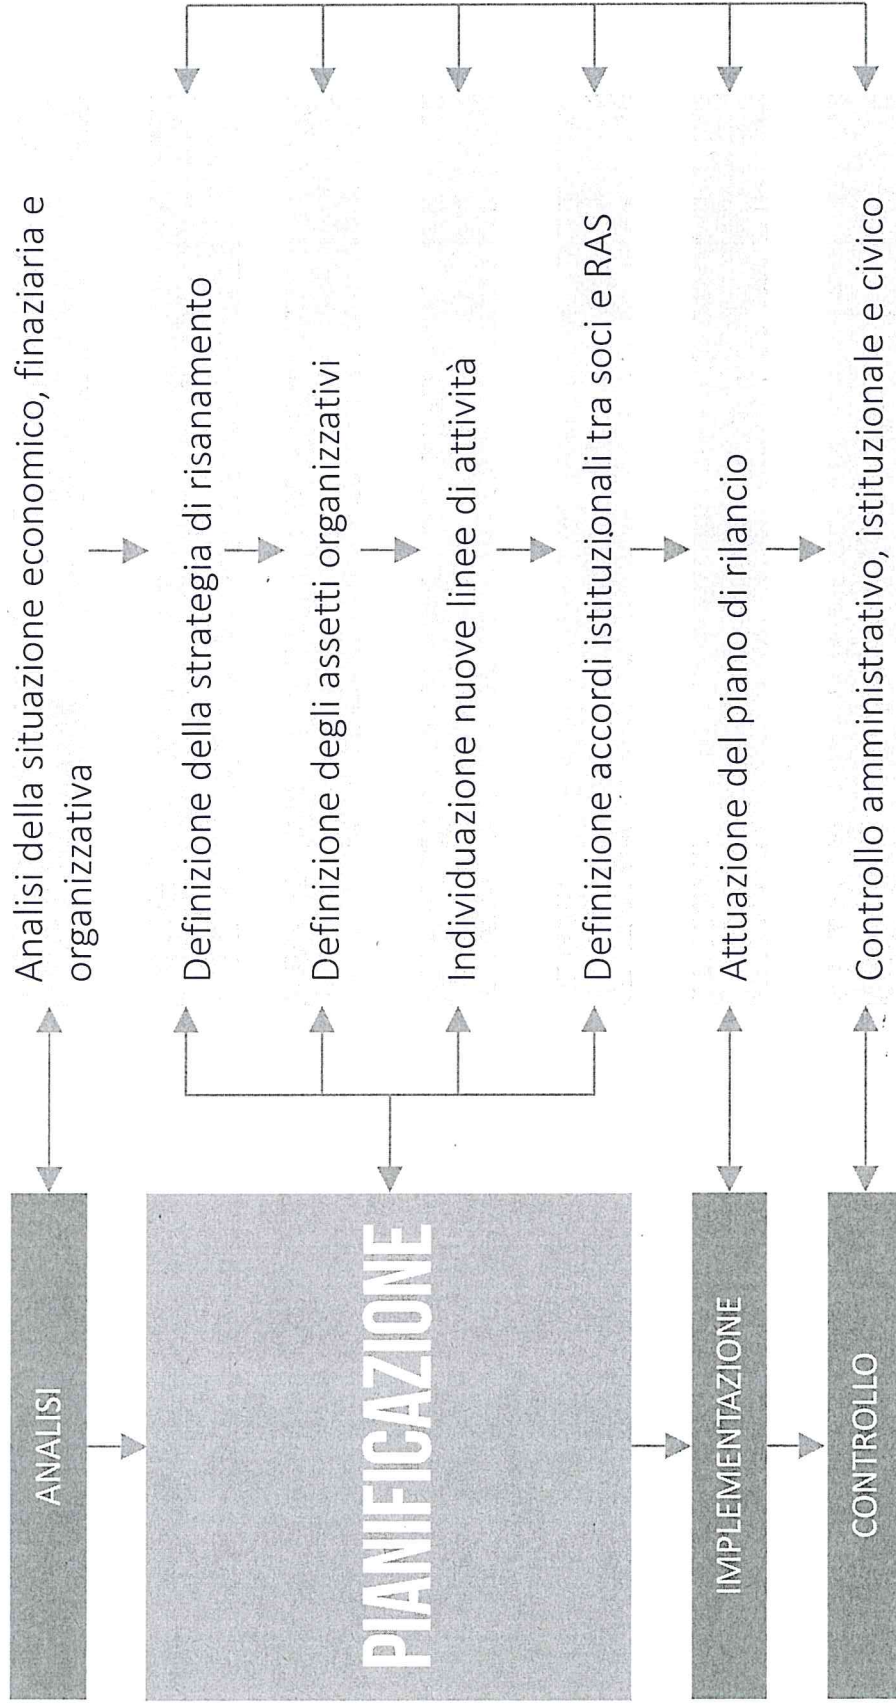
ANALISI

PIANIFICAZIONE

IMPLEMENTAZIONE

CONTROLLO

Analisi della situazione economico, finaziaria e organizzativa

Definizione della strategia di risanamento

Definizione degli assetti organizzativi

Individuazione nuove linee di attività

Definizione accordi istituzionali tra soci e RAS

Attuazione del piano di rilancio

Controllo amministrativo, istituzionale e civico